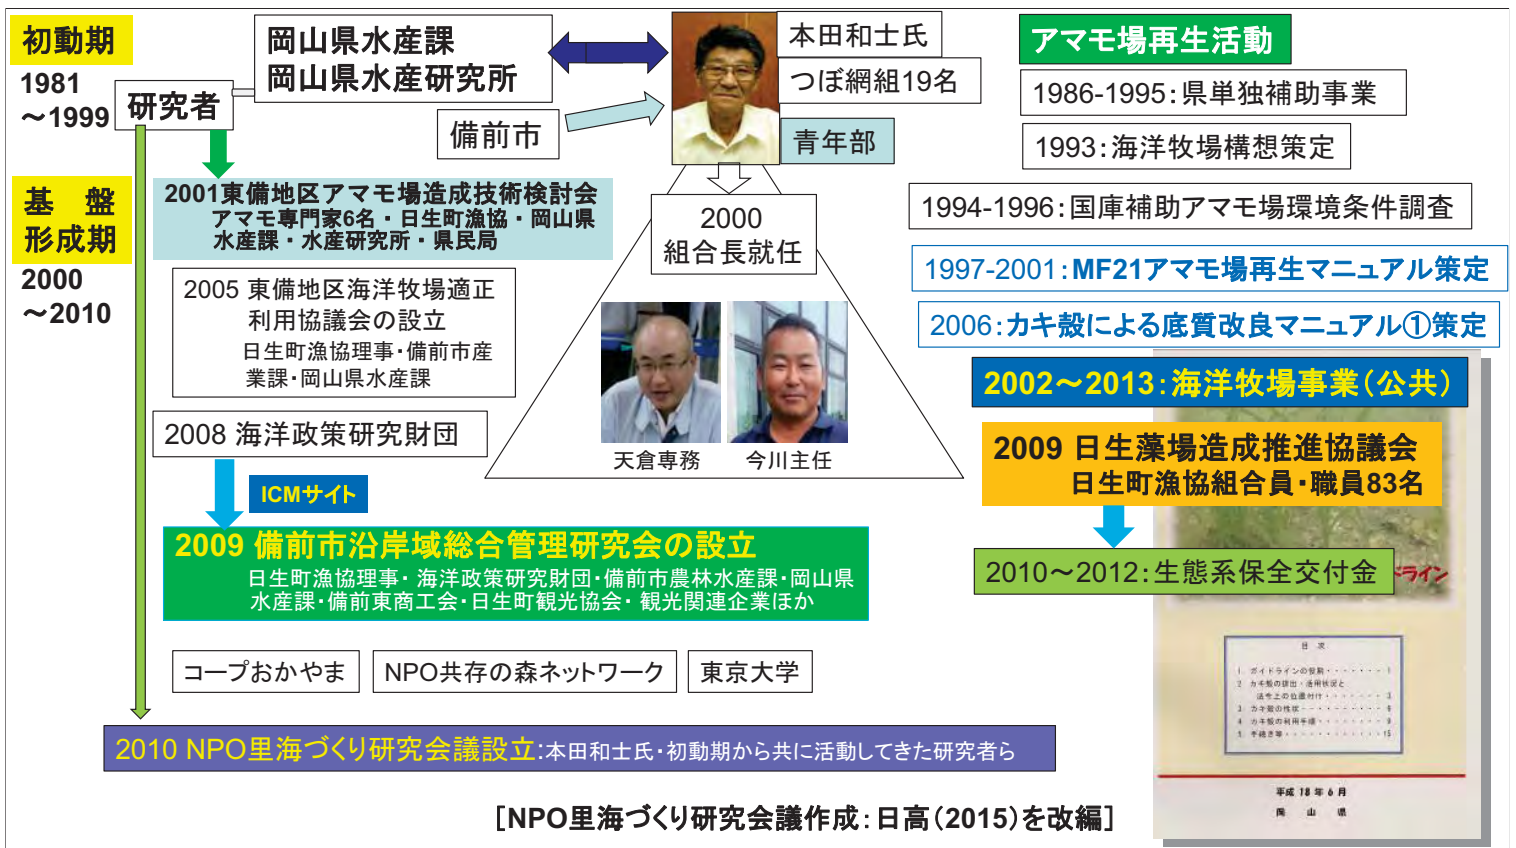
初動期
1981 ～1999
研究者
岡山県水産課
岡山県水産研究所
備前市
本田和士氏
つぼ網組19名
青年部
アマモ場再生活動
1986-1995:県単独補助事業
1993:海洋牧場構想策定
1994-1996:国庫補助アマモ場環境条件調査
1997-2001:MF21アマモ場再生マニュアル策定
2006:カキ殻による底質改良マニュアル①策定
基 盤
形成期
2000 ～2010
2001東備地区アマモ場造成技術検討会
アマモ専門家6名・日生町漁協・岡山県水産課・水産研究所・県民局
2000
組合長就任
2005 東備地区海洋牧場適正利用協議会の設立
日生町漁協理事・備前市産業課・岡山県水産課
天倉専務
今川主任
2008 海洋政策研究財団
ICMサイト
2009 備前市沿岸域総合管理研究会の設立
日生町漁協理事・海洋政策研究財団・備前市農林水産課・岡山県水産課・備前東商工会・日生町観光協会・観光関連企業ほか
2002～2013:海洋牧場事業(公共)
2009 日生藻場造成推進協議会
日生町漁協組合員・職員83名
2010～2012:生態系保全交付金
ライン
目 次
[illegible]
平成 18 年 6 月
岡 山 県
コープおかやま
NPO共存の森ネットワーク
東京大学
2010 NPO里海づくり研究会議設立:本田和士氏・初動期から共に活動してきた研究者ら
[NPO里海づくり研究会議作成:日高(2015)を改編]